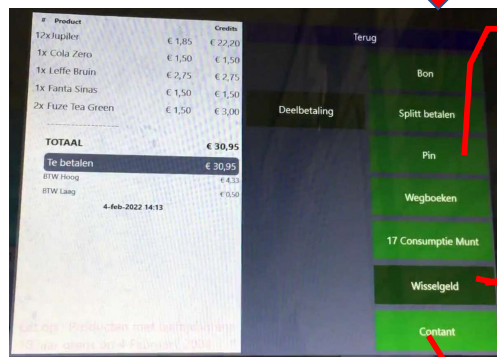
| # Product | | Credits |
|---|---|---|
| 12xJupiler | € 1,85 | € 22,20 |
| 1x Cola Zero | € 1,50 | € 1,50 |
| 1x Leffe Bruin | € 2,75 | € 2,75 |
| 1x Fanta Sinas | € 1,50 | € 1,50 |
| 2x Fuze Tea Green | € 1,50 | € 3,00 |

TOTAAL € 30,95
Te betalen € 30,95
BTW Hoog €4,33
BTW Laag €0,50
4-feb-2022 14:13

Let op! Producten met leeftijdsgrens 18 jaar grens tot 4 Februari 2004

Terug

Deelbetaling

Bon

Splitt betalen

Pin

Wegboeken

17 Consumptie Munt

Wisselgeld

Contant